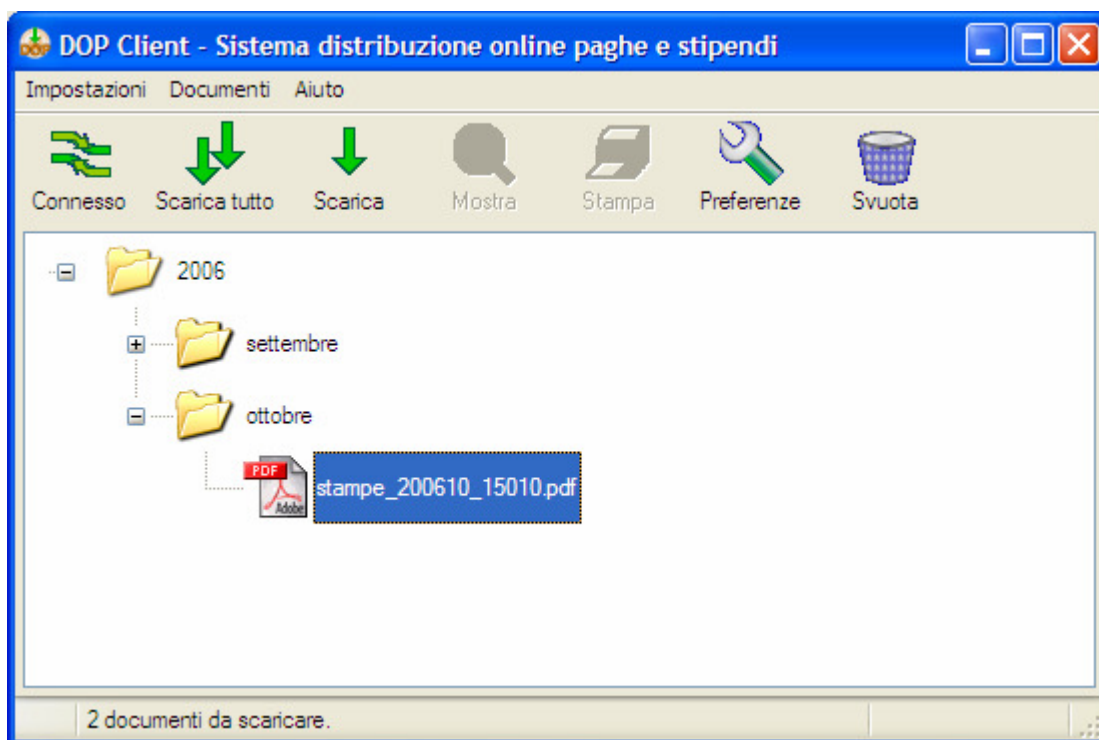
DOP Client - Sistema distribuzione online paghe e stipendi

Impostazioni Documenti Aiuto

Connesso Scarica tutto Scarica Mostra Stampa Preferenze Svuota

2006

settembre

ottobre

PDF Adobe stampe_200610_15010.pdf

2 documenti da scaricare.